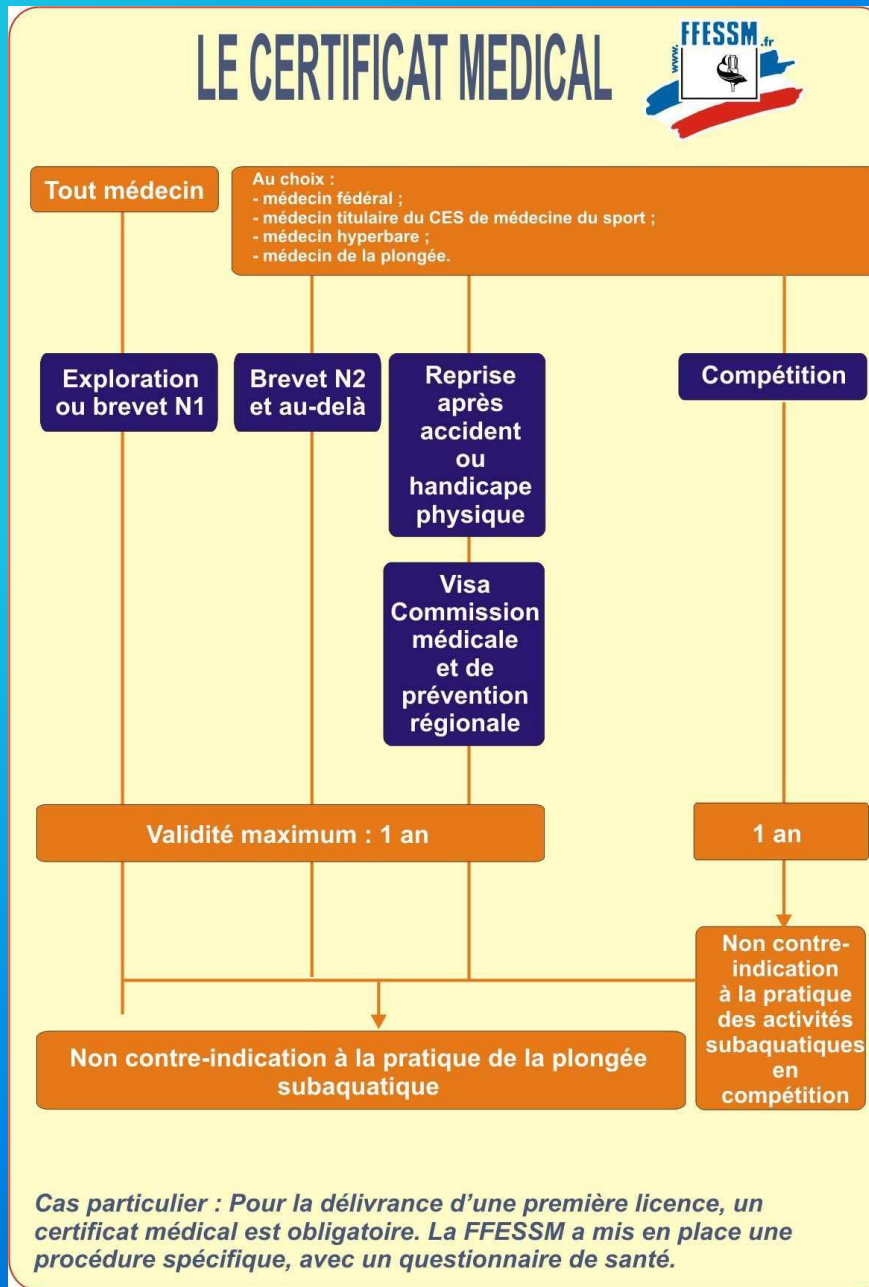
LE CERTIFICAT MEDICAL

www.FFESSM.fr

Tout médecin

Au choix :
- médecin fédéral ;
- médecin titulaire du CES de médecine du sport ;
- médecin hyperbare ;
- médecin de la plongée.

Exploration ou brevet N1

Brevet N2 et au-delà

Reprise après accident ou handicape physique

Compétition

Visa Commission médicale et de prévention régionale

Validité maximum : 1 an

1 an

Non contre-indication à la pratique des activités subaquatiques en compétition

Non contre-indication à la pratique de la plongée subaquatique

Cas particulier : Pour la délivrance d'une première licence, un certificat médical est obligatoire. La FFESSM a mis en place une procédure spécifique, avec un questionnaire de santé.